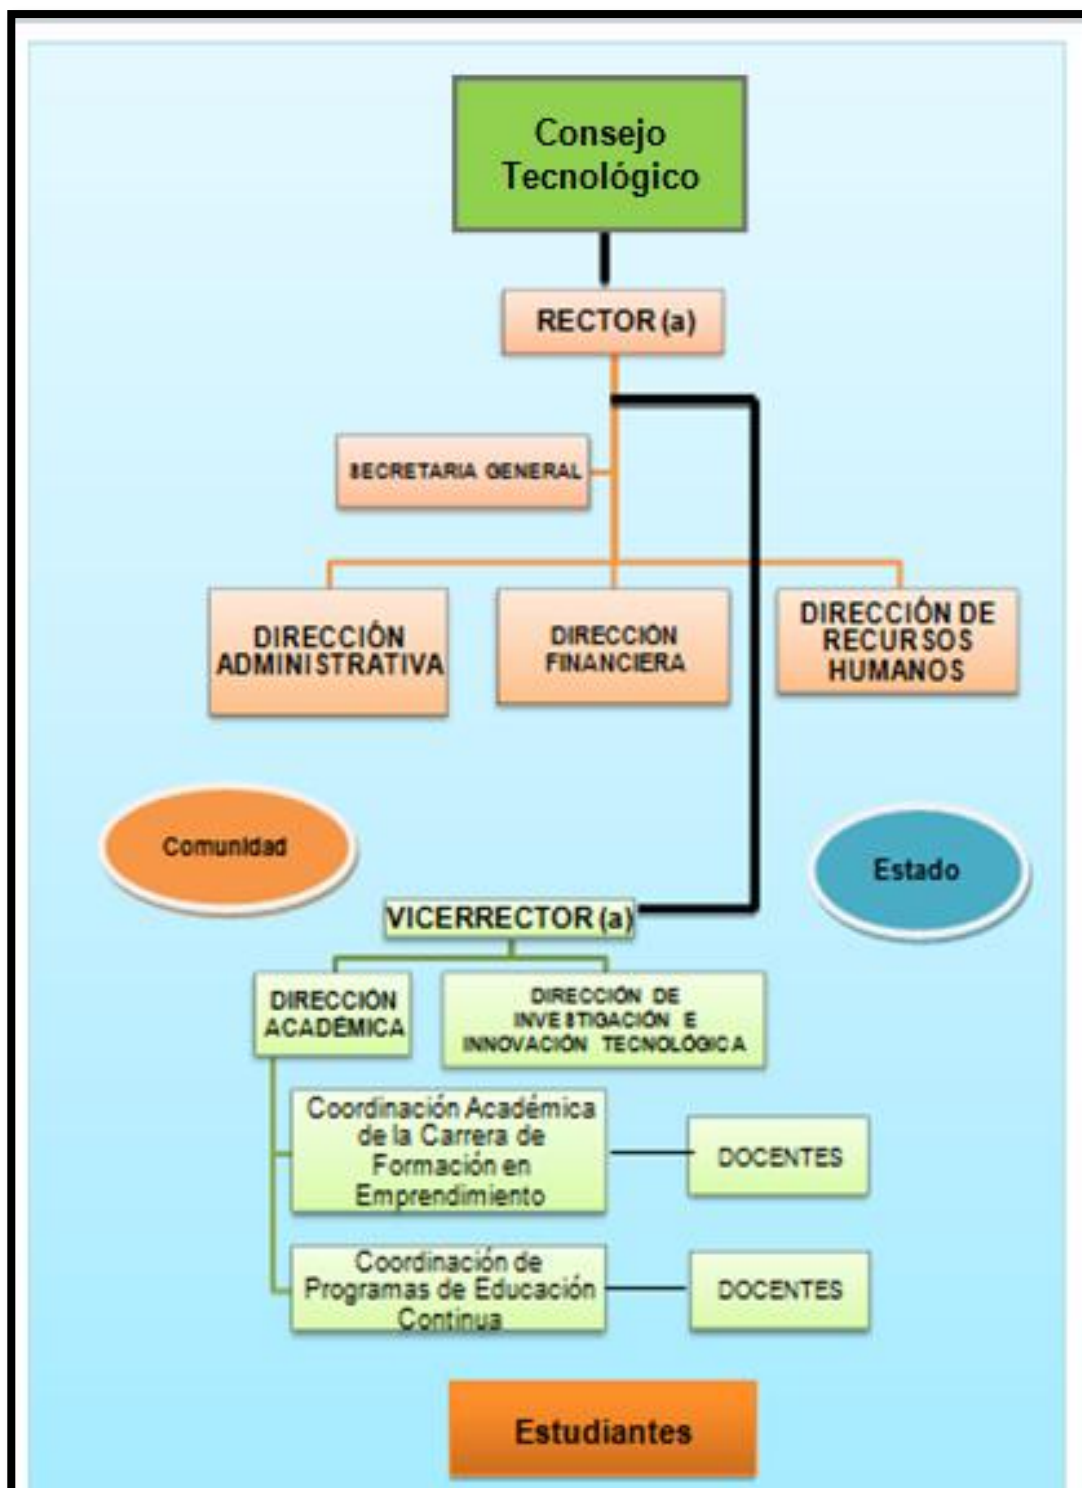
Consejo Tecnológico

RECTOR (a)

SECRETARIA GENERAL

DIRECCIÓN ADMINISTRATIVA

DIRECCIÓN FINANCIERA

DIRECCIÓN DE RECURSOS HUMANOS

Comunidad

Estado

VICERRECTOR (a)

DIRECCIÓN ACADÉMICA

DIRECCIÓN DE INVESTIGACIÓN E INNOVACIÓN TECNOLÓGICA

Coordinación Académica de la Carrera de Formación en Emprendimiento

DOCENTES

Coordinación de Programas de Educación Continua

DOCENTES

Estudiantes